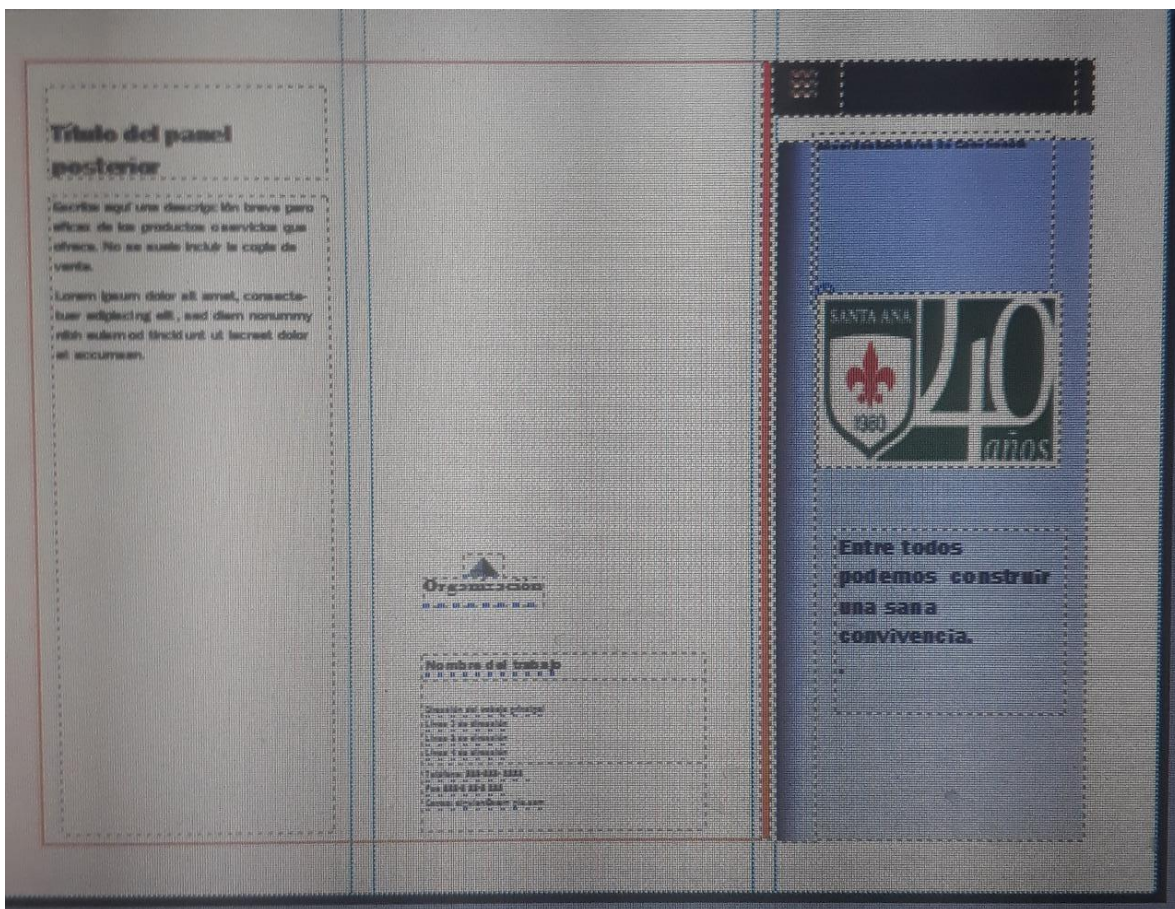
Título del panel posterior

Escriba aquí una descripción breve para eficaz de los productos o servicios que ofrece. No se suele incluir la copia de venta.

Lorem ipsum dolor sit amet, consectetuer adipiscing elit, sed diam nonummy nibh euismod tincidunt ut laoreet dolor et accumsan.

Organización

Nombre del trabajo

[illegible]
Línea 2 de dirección
Línea 3 de dirección
Línea 4 de dirección

Teléfono: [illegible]
Fax: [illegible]
Correo: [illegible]

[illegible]

SANTA ANA
1960
40 años

Entre todos podemos construir una sana convivencia.